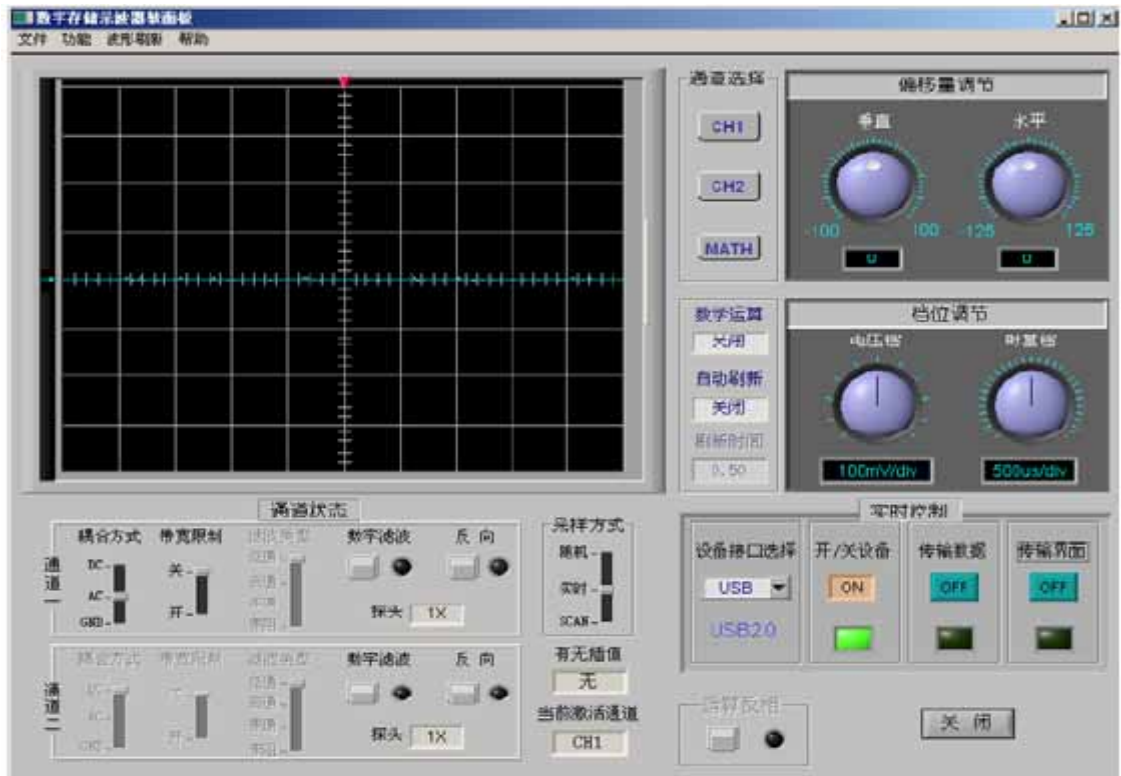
数字存储示波器软面板

文件 功能 波形刷新 帮助

通道选择
CH1
CH2
MATH

偏移量调节
垂直
水平
-100 100 -125 125
0
0

数字运算
关闭
自动刷新
关闭
刷新时间
0.50

档位调节
电压档
时基档
100mV/div
500us/div

通道状态
通道一
耦合方式
DC
AC
GND
带宽限制
关
开
滤波类型
低通
高通
带通
带阻
数字滤波
反 向
探头 1X

采样方式
随机
实时
SCAN

通道二
耦合方式
DC
AC
GND
带宽限制
关
开
滤波类型
低通
高通
带通
带阻
数字滤波
反 向
探头 1X

有无插值
无
当前激活通道
CH1

运算反相

实时控制
设备接口选择
USB
USB2.0
开/关设备
ON
传输数据
OFF
传输界面
OFF

关 闭